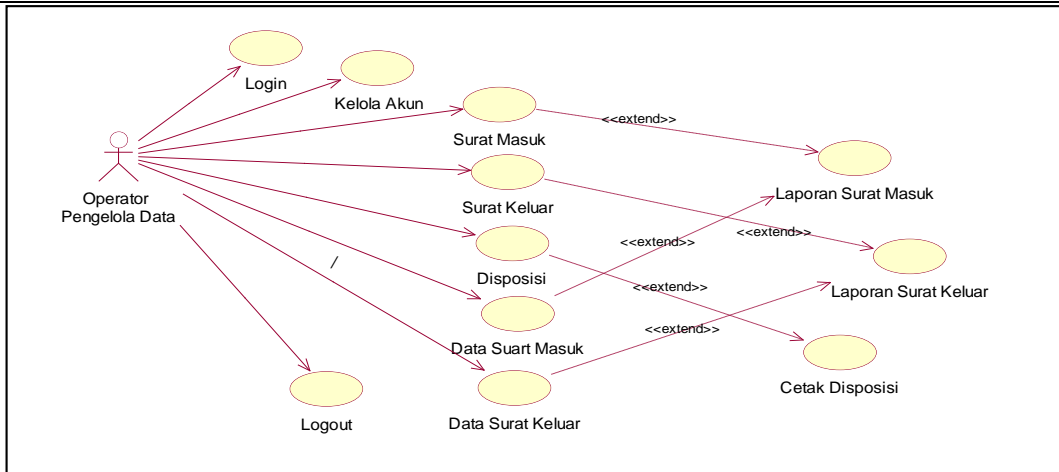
Login
Kelola Akun
Surat Masuk
<<extend>>
Operator Pengelola Data
Surat Keluar
Laporan Surat Masuk
<<extend>>
<<extend>>
Disposisi
/
<<extend>>
Laporan Surat Keluar
Data Suart Masuk
<<extend>>
Cetak Disposisi
Logout
Data Surat Keluar